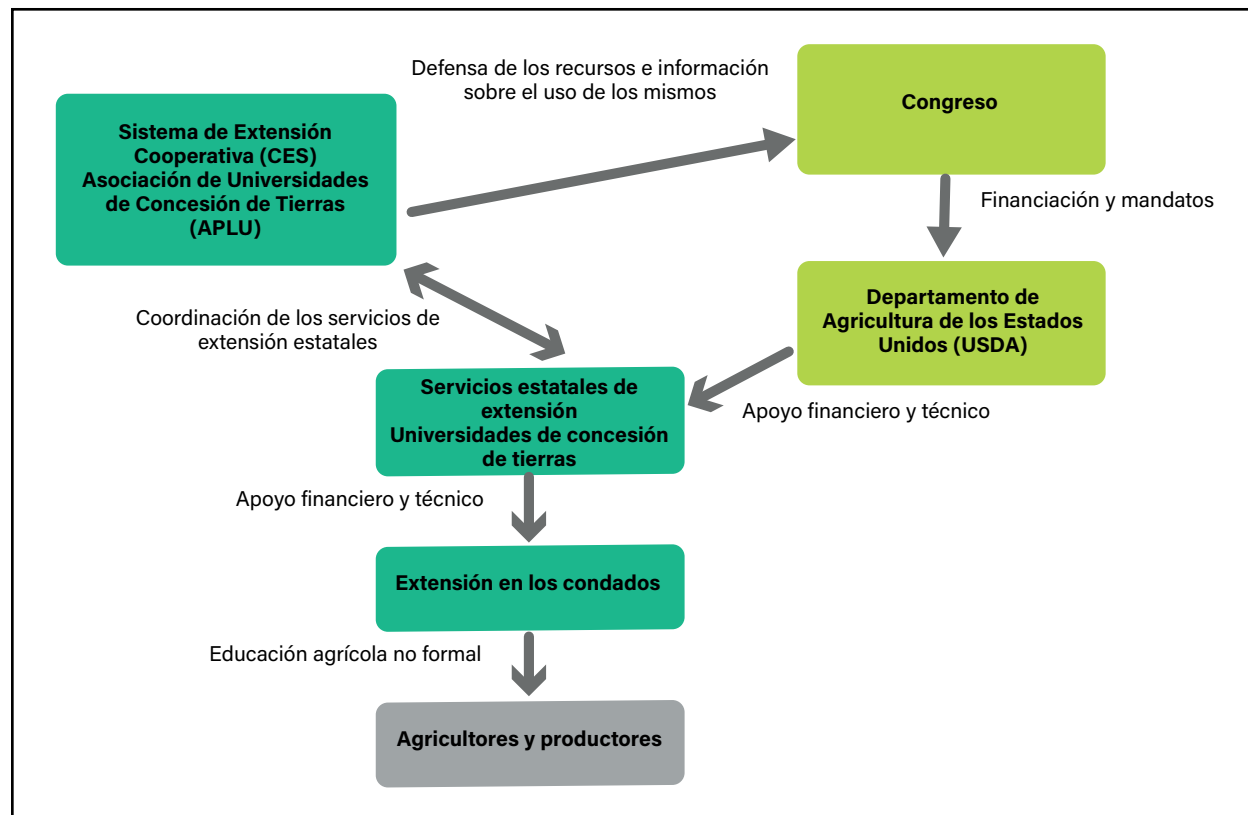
Sistema de Extensión Cooperativa (CES)
Asociación de Universidades de Concesión de Tierras (APLU)

Defensa de los recursos e información sobre el uso de los mismos

Congreso

Financiación y mandatos

Departamento de Agricultura de los Estados Unidos (USDA)

Coordinación de los servicios de extensión estatales

Servicios estatales de extensión
Universidades de concesión de tierras

Apoyo financiero y técnico

Apoyo financiero y técnico

Extensión en los condados

Educación agrícola no formal

Agricultores y productores